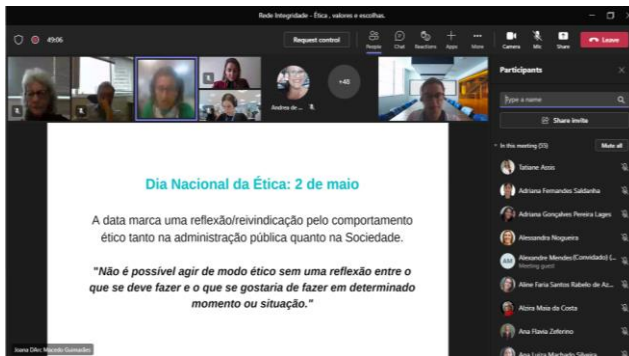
Rede Integridade - Ética , valores e escolhas.

49:06

Request control

People Chat Reactions Apps More Camera Mic Share Leave

Andrea de ...

+46

Participants

Type a name

Share invite

In this meeting (55)

Mute all

Tatiane Assis

Adriana Fernandes Saldanha

Adriana Gonçalves Pereira Lages

Alessandra Nogueira

Alexandre Mendes(Convidado) (...

Meeting guest

Aline Faria Santos Rabelo de Az...

Alzira Maia da Costa

Ana Flavia Zeferino

Ana Luiza Machado Silveira

Dia Nacional da Ética: 2 de maio

A data marca uma reflexão/reivindicação pelo comportamento ético tanto na administração pública quanto na Sociedade.

"Não é possível agir de modo ético sem uma reflexão entre o que se deve fazer e o que se gostaria de fazer em determinado momento ou situação."

Joana D'Arc Macedo Guimarães